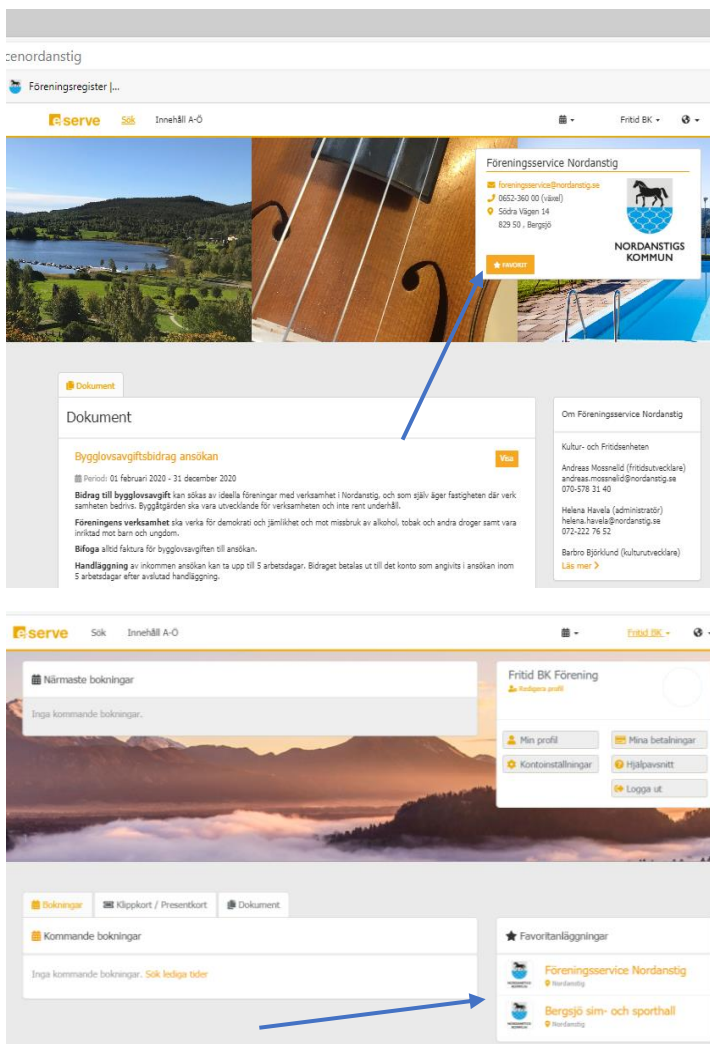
cenordanstig

Föreningsregister |...

eserve Sök Innehåll A-Ö

Fritid BK

Föreningsservice Nordanstig
foreningsservice@nordanstig.se
0652-360 00 (växel)
Södra Vägen 14
829 50 , Bergsjö

NORDANSTIGS KOMMUN

FAVORIT

Dokument

Dokument

Bygglovsavgiftsbidrag ansökan

Visa

Period: 01 februari 2020 - 31 december 2020

Bidrag till bygglovsavgift kan sökas av ideella föreningar med verksamhet i Nordanstig, och som själv äger fastigheten där verksamheten bedrivs. Byggåtgärden ska vara utvecklande för verksamheten och inte rent underhåll.

Föreningens verksamhet ska verka för demokrati och jämlikhet och mot missbruk av alkohol, tobak och andra droger samt vara inriktad mot barn och ungdom.

Bifoga alltid faktura för bygglovsavgiften till ansökan.

Handläggning av inkommen ansökan kan ta upp till 5 arbetsdagar. Bidraget betalas ut till det konto som angivits i ansökan inom 5 arbetsdagar efter avslutad handläggning.

Om Föreningsservice Nordanstig

Kultur- och Fritidsenheten

Andreas Mossnelid (fritidsutvecklare)
andreas.mossnelid@nordanstig.se
070-578 31 40

Helena Havela (administratör)
helena.havela@nordanstig.se
072-222 76 52

Barbro Björklund (kulturutvecklare)

Läs mer

eserve Sök Innehåll A-Ö

Fritid BK

Närmaste bokningar

Inga kommande bokningar.

Fritid BK Förening
Redigera profil

Min profil
Mina betalningar
Kontoinställningar
Hjälpavsnitt
Logga ut

Bokningar
Klippkort / Presentkort
Dokument

Kommande bokningar

Inga kommande bokningar. Sök lediga tider

Favoritanläggningar

Föreningsservice Nordanstig
Nordanstig

Bergsjö sim- och sporthall
Nordanstig